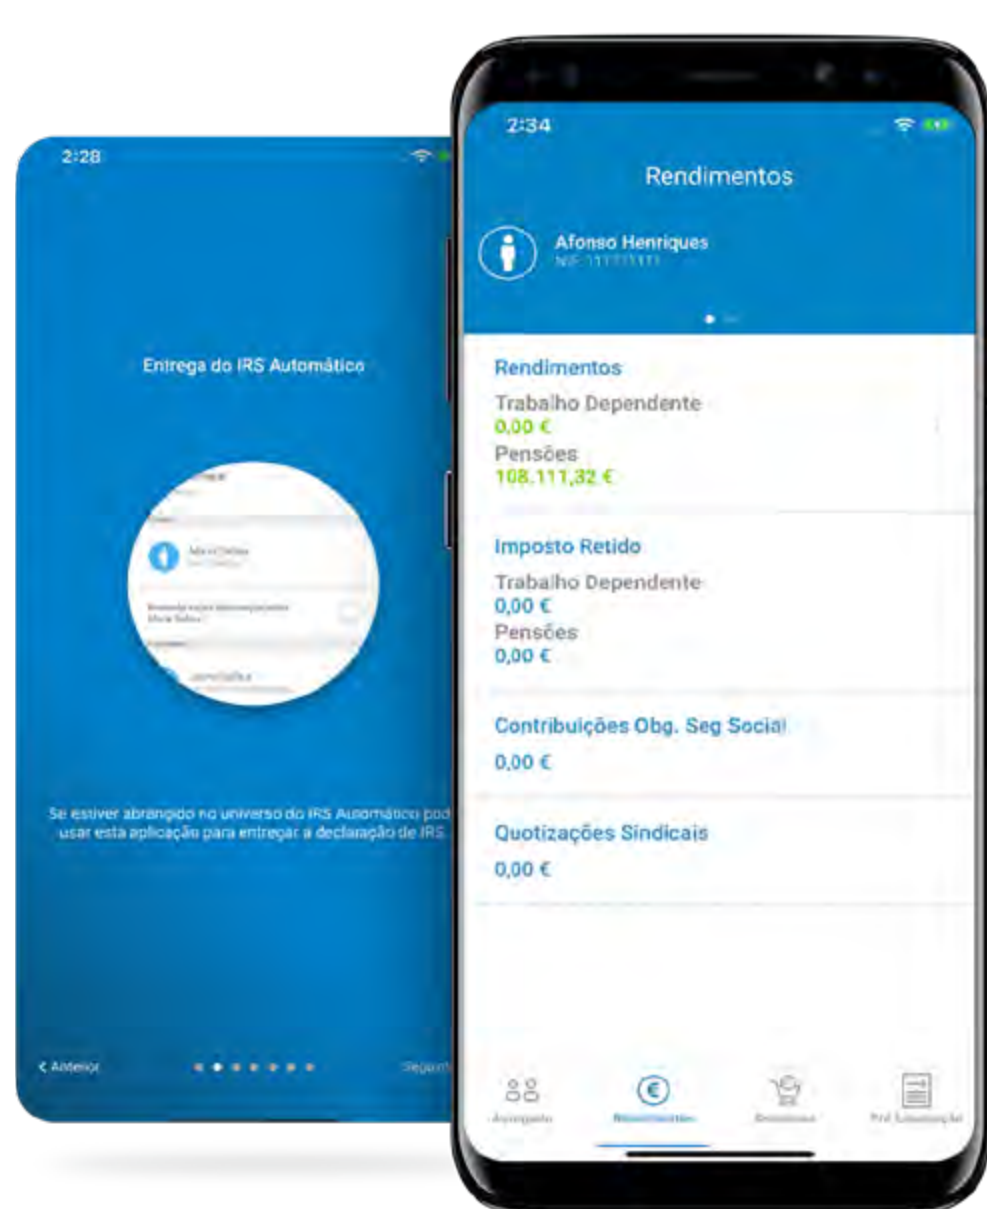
2:28

Entrega do IRS Automático

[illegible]

Se estiver abrangido no universo do IRS Automático pod usar esta aplicação para entregar a declaração de IRS

< Anterior

Seguin

2:34

Rendimentos

Afonso Henriques
NIF 111111111

Rendimentos
Trabalho Dependente
0,00 €
Pensões
108.111,32 €

Imposto Retido
Trabalho Dependente
0,00 €
Pensões
0,00 €

Contribuições Obg. Seg Social
0,00 €

Quotizações Sindicais
0,00 €

Agregado

Rendimentos

Despesas

Pré-Liquidação